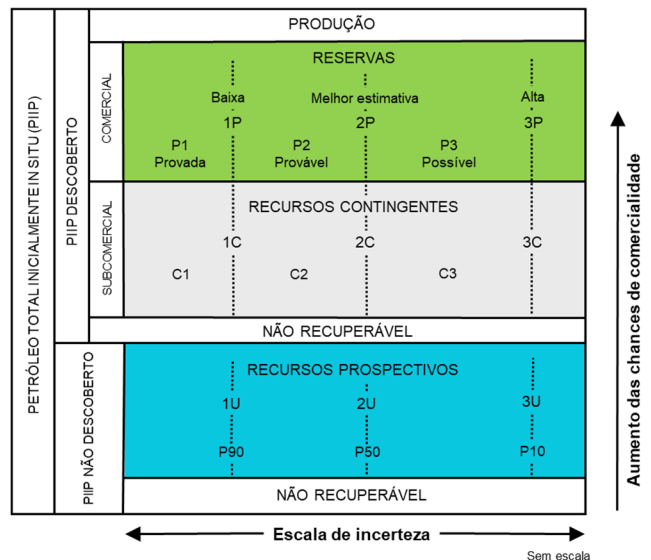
PETRÓLEO TOTAL INICIALMENTE IN SITU (PIIP)

PIIP DESCOBERTO

PRODUÇÃO

COMERCIAL

RESERVAS

Baixa
1P

Melhor estimativa
2P

Alta
3P

P1
Provada

P2
Provável

P3
Possível

SUBCOMERCIAL

RECURSOS CONTINGENTES

1C

2C

3C

C1

C2

C3

NÃO RECUPERÁVEL

PIIP NÃO DESCOBERTO

RECURSOS PROSPECTIVOS

1U

2U

3U

P90

P50

P10

NÃO RECUPERÁVEL

Aumento das chances de comercialidade

Escala de incerteza

Sem escala